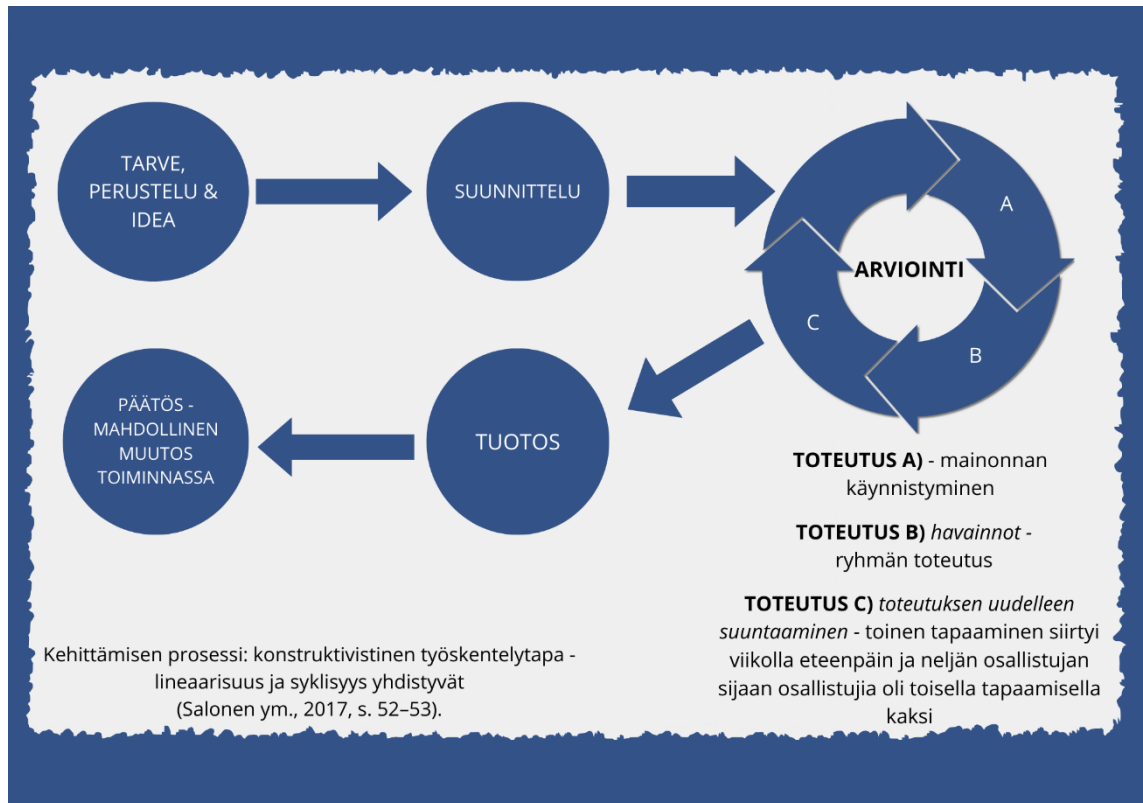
TARVE, PERUSTELU & IDEA

SUUNNITTELU

A

ARVIOINTI

C

B

PÄÄTÖS - MAHDOLLINEN MUUTOS TOIMINNASSA

TUOTOS

TOTEUTUS A) - mainonnan käynnistyminen

TOTEUTUS B) *havainnot* - ryhmän toteutus

TOTEUTUS C) *toteutuksen uudelleen suuntaaminen* - toinen tapaaminen siirtyi viikolla eteenpäin ja neljän osallistujan sijaan osallistujia oli toisella tapaamisella kaksi

Kehittämisen prosessi: konstruktivistinen työskentelytapa - lineaarisuus ja syklisyys yhdistyvät (Salonen ym., 2017, s. 52–53).